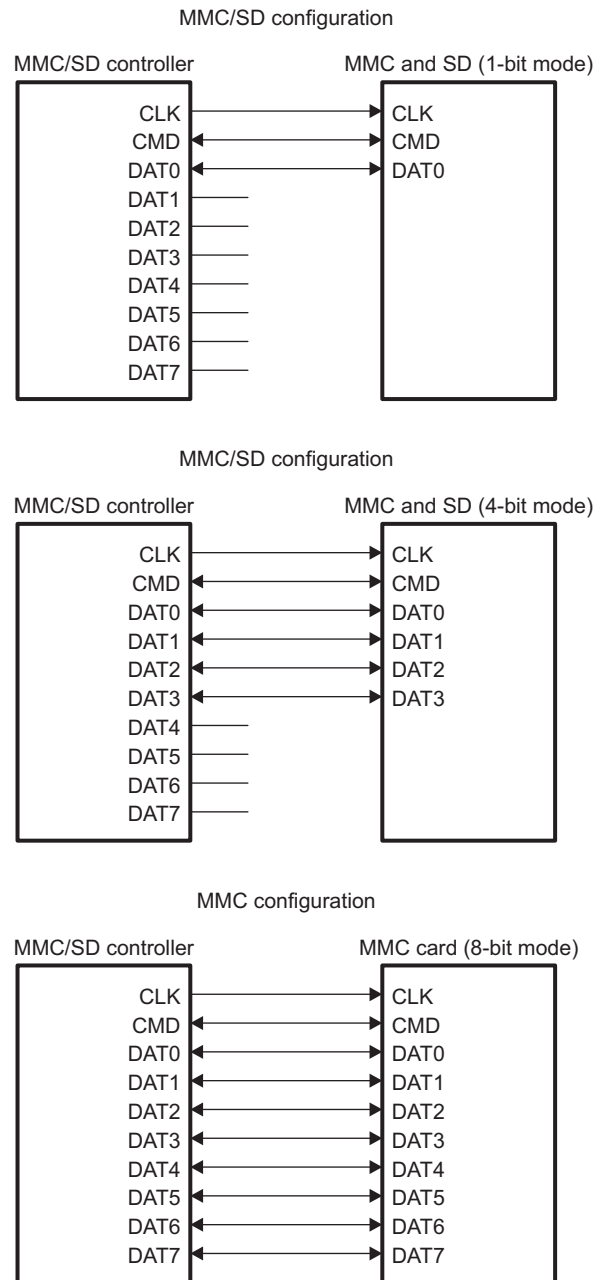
MMC/SD configuration

MMC/SD controller

MMC and SD (1-bit mode)

CLK
CMD
DAT0
DAT1
DAT2
DAT3
DAT4
DAT5
DAT6
DAT7

CLK
CMD
DAT0

MMC/SD configuration

MMC/SD controller

MMC and SD (4-bit mode)

CLK
CMD
DAT0
DAT1
DAT2
DAT3
DAT4
DAT5
DAT6
DAT7

CLK
CMD
DAT0
DAT1
DAT2
DAT3

MMC configuration

MMC/SD controller

MMC card (8-bit mode)

CLK
CMD
DAT0
DAT1
DAT2
DAT3
DAT4
DAT5
DAT6
DAT7

CLK
CMD
DAT0
DAT1
DAT2
DAT3
DAT4
DAT5
DAT6
DAT7